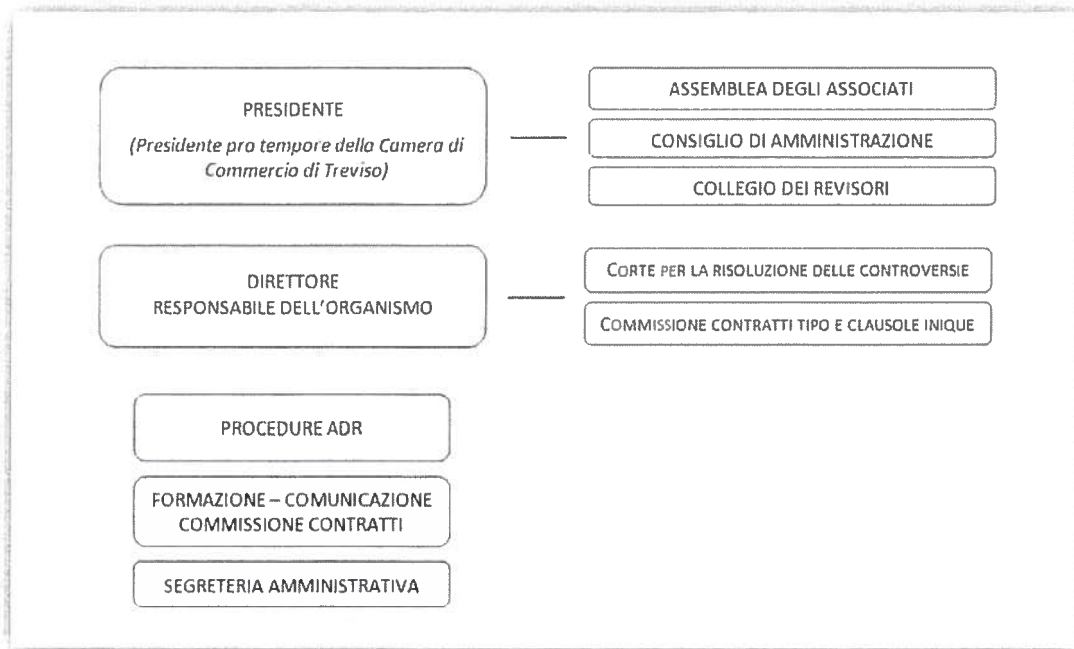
PRESIDENTE
(Presidente pro tempore della Camera di Commercio di Treviso)

ASSEMBLEA DEGLI ASSOCIATI

CONSIGLIO DI AMMINISTRAZIONE

COLLEGIO DEI REVISORI

DIRETTORE
RESPONSABILE DELL'ORGANISMO

CORTE PER LA RISOLUZIONE DELLE CONTROVERSIE

COMMISSIONE CONTRATTI TIPO E CLAUSOLE INIQUE

PROCEDURE ADR

FORMAZIONE – COMUNICAZIONE
COMMISSIONE CONTRATTI

SEGRETERIA AMMINISTRATIVA